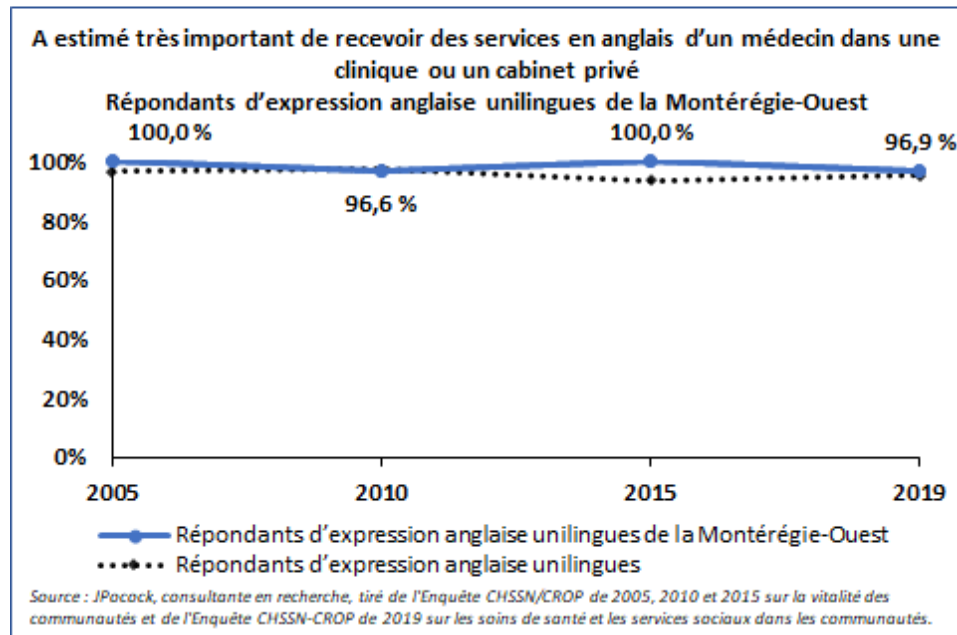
A estimé très important de recevoir des services en anglais d'un médecin dans une clinique ou un cabinet privé
Répondants d'expression anglaise unilingues de la Montérégie-Ouest

100,0 %
100,0 %
96,9 %
96,6 %

100%
80%
60%
40%
20%
0%

2005
2010
2015
2019

Répondants d'expression anglaise unilingues de la Montérégie-Ouest
Répondants d'expression anglaise unilingues

Source : JPocock, consultante en recherche, tiré de l'Enquête CHSSN/CROP de 2005, 2010 et 2015 sur la vitalité des communautés et de l'Enquête CHSSN-CROP de 2019 sur les soins de santé et les services sociaux dans les communautés.